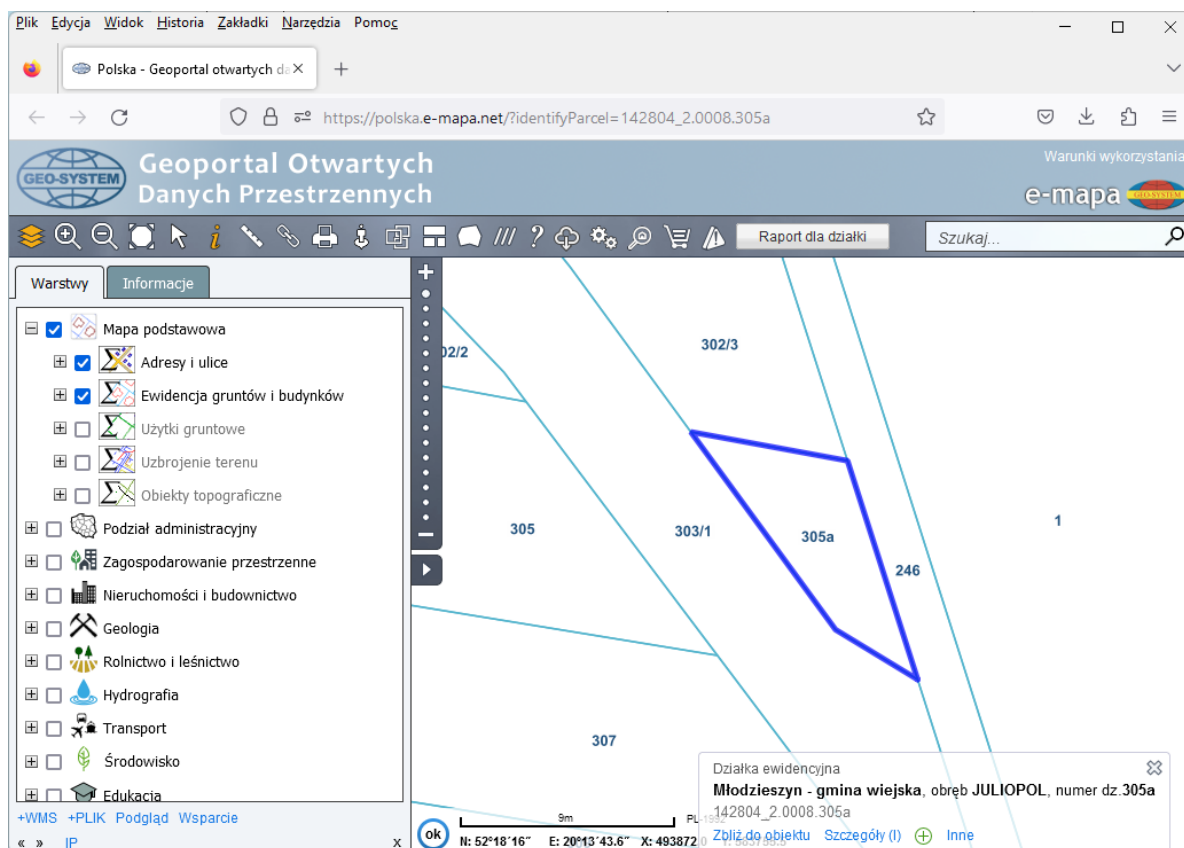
Plik Edycja Widok Historia Zakładki Narzędzia Pomoc

Polska - Geoportal otwartych da

https://polska.e-mapa.net/?identifyParcel=142804_2.0008.305a

GEO-SYSTEM Geoportal Otwartych Danych Przestrzennych

Warunki wykorzystania

e-mapa GEO-SYSTEM

Raport dla działki

Szukaj...

Warstwy Informacje

Mapa podstawowa
Adresy i ulice
Ewidencja gruntów i budynków
Użytki gruntowe
Uzbrojenie terenu
Obiekty topograficzne
Podział administracyjny
Zagospodarowanie przestrzenne
Nieruchomości i budownictwo
Geologia
Rolnictwo i leśnictwo
Hydrografia
Transport
Środowisko
Edukacja

+WMS +PLIK Podgląd Wsparcie

« » IP x

02/2
302/3
305
303/1
305a
246
1
307

ok 9m N: 52°18′16″ E: 20°13′43.6″ X: 493872 PL-1992 Y: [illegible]

Działka ewidencyjna
Młodzieszyn - gmina wiejska, obręb JULIOPOL, numer dz.305a
142804_2.0008.305a
Zbliż do obiektu Szczegóły (I) Inne